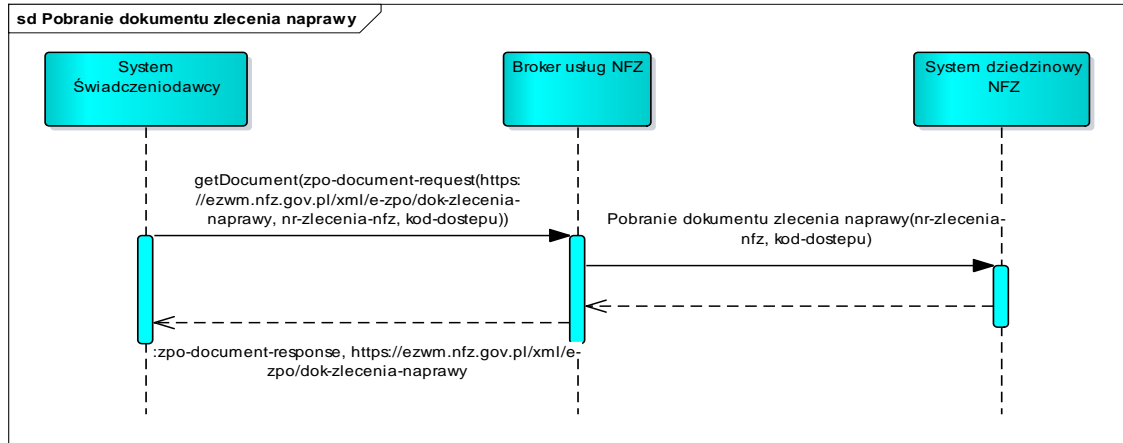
sd Pobranie dokumentu zlecenia naprawy

System Świadczeniodawcy

Broker usług NFZ

System dziedzinowy NFZ

getDocument(zpo-document-request(https://ezwm.nfz.gov.pl/xml/e-zpo/dok-zlecenia-naprawy, nr-zlecenia-nfz, kod-dostepu))

Pobranie dokumentu zlecenia naprawy(nr-zlecenia-nfz, kod-dostepu)

:zpo-document-response, https://ezwm.nfz.gov.pl/xml/e-zpo/dok-zlecenia-naprawy